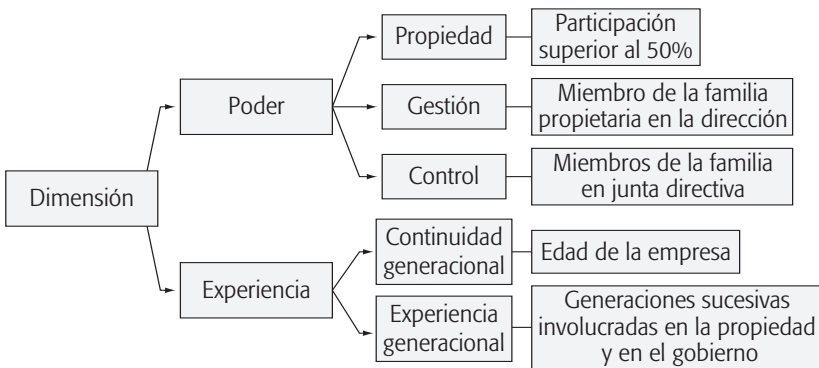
Dimensión

Poder

Propiedad

Participación superior al 50%

Gestión

Miembro de la familia propietaria en la dirección

Control

Miembros de la familia en junta directiva

Experiencia

Continuidad generacional

Edad de la empresa

Experiencia generacional

Generaciones sucesivas involucradas en la propiedad y en el gobierno